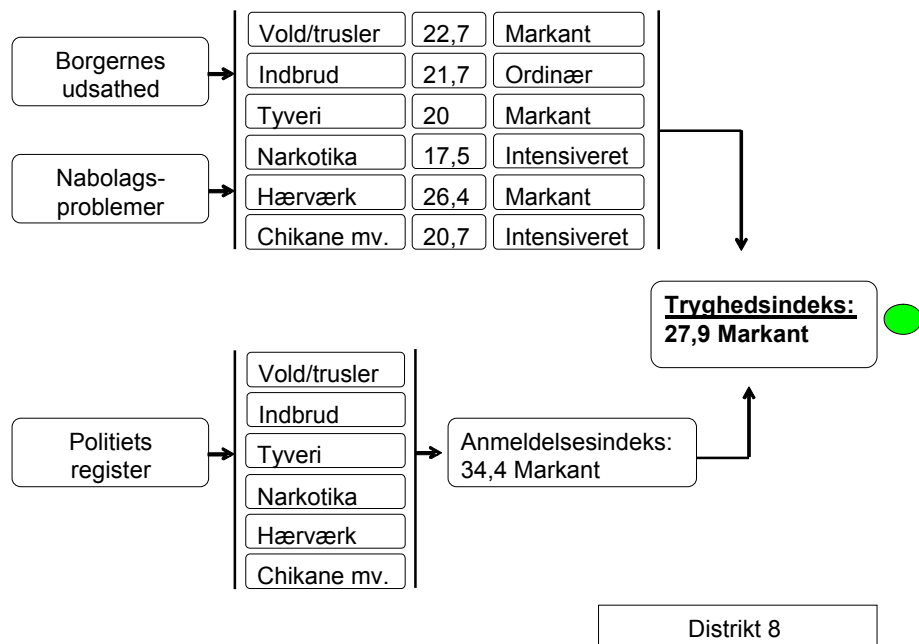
Borgernes udsathed

Nabolags-problemer

| Vold/trusler | 22,7 | Markant |
|---|---|---|
| Indbrud | 21,7 | Ordinær |
| Tyveri | 20 | Markant |
| Narkotika | 17,5 | Intensiveret |
| Hærværk | 26,4 | Markant |
| Chikane mv. | 20,7 | Intensiveret |

**Tryghedsindeks:**
**27,9 Markant**

Politiets register

Vold/trusler
Indbrud
Tyveri
Narkotika
Hærværk
Chikane mv.

Anmeldelsesindeks: 34,4 Markant

Distrikt 8